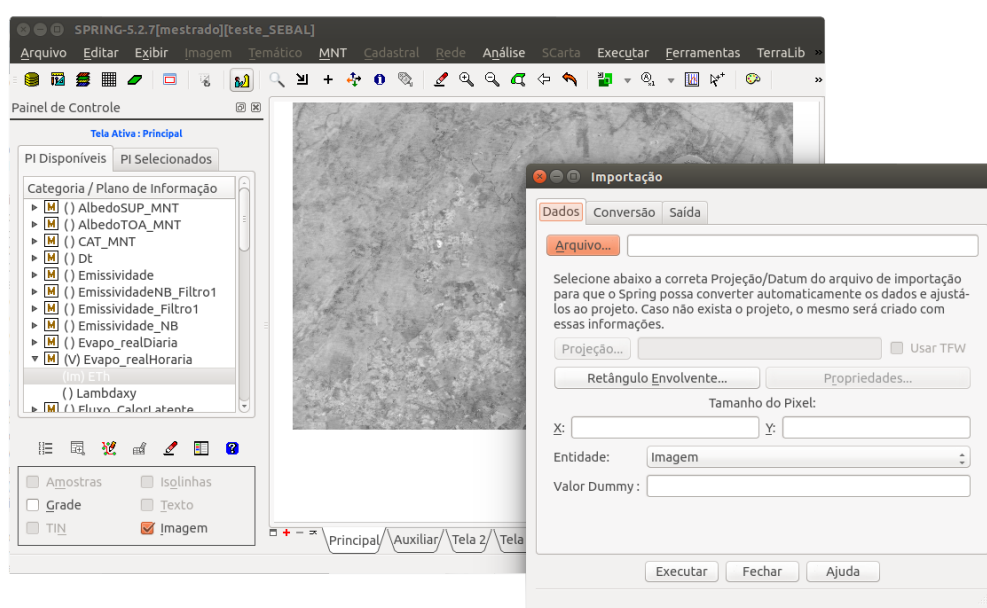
SPRING-5.2.7[mestrado][teste_SEBAL]

Arquivo Editar Exibir Imagem Temático MNT Cadastral Rede Análise SCarta Executar Ferramentas TerraLib »

Painel de Controle

Tela Ativa : Principal

PI Disponíveis PI Selecionados

Categoria / Plano de Informação
( ) AlbedoSUP_MNT
( ) AlbedoTOA_MNT
( ) CAT_MNT
( ) Dt
( ) Emissividade
( ) EmissividadeNB_Filtro1
( ) Emissividade_Filtro1
( ) Emissividade_NB
( ) Evapo_realDiaria
(V) Evapo_realHoraria
(Im) ETh
( ) Lambdaxy
( ) Fluxo_CalorLatente

Amostras
Isolinhas
Grade
Texto
TIN
Imagem

Principal Auxiliar Tela 2 Tela

Importação

Dados Conversão Saída

Arquivo...

Selecione abaixo a correta Projeção/Datum do arquivo de importação para que o Spring possa converter automaticamente os dados e ajustá-los ao projeto. Caso não exista o projeto, o mesmo será criado com essas informações.

Projeção...
Usar TFW
Retângulo Envolvente...
Propriedades...
Tamanho do Pixel:
X:
Y:
Entidade: Imagem
Valor Dummy :

Executar Fechar Ajuda